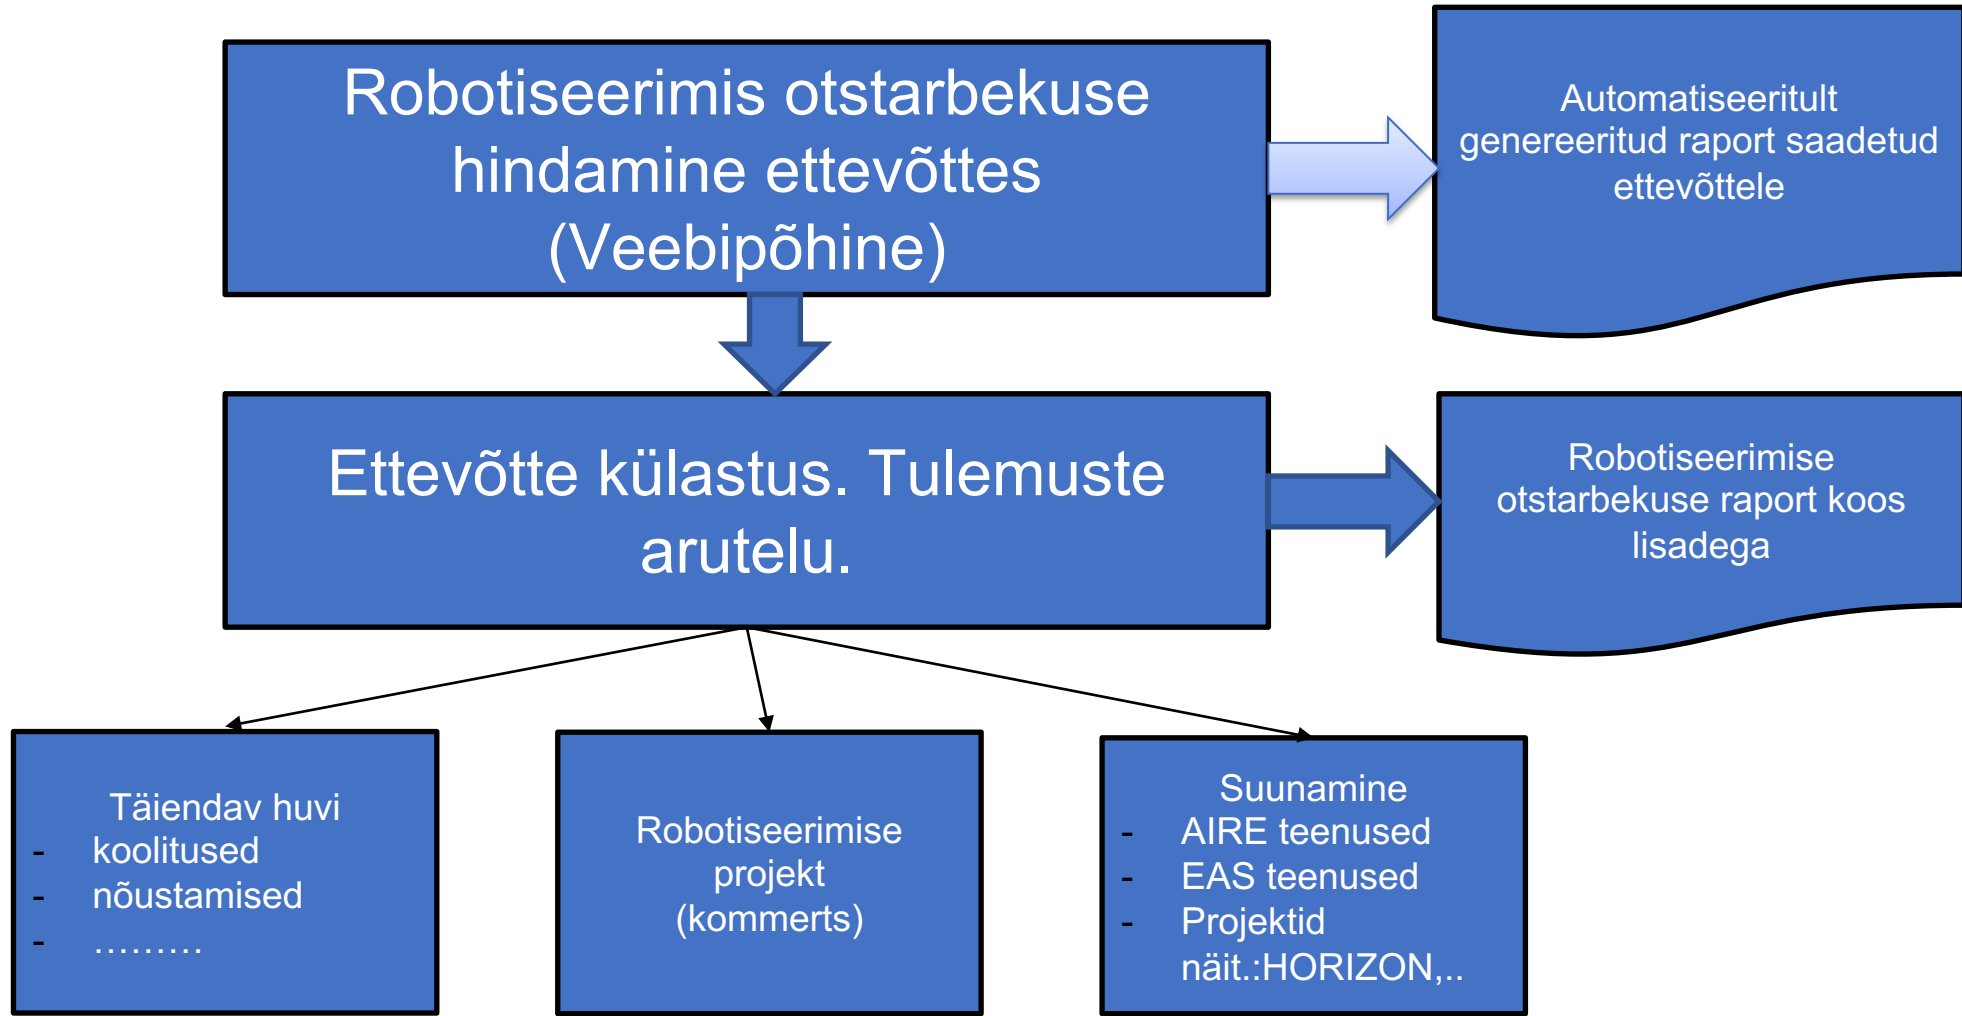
Robotiseerimis otstarbekuse hindamine ettevõttes (Veebipõhine)

Automatiseeritult genereeritud raport saadetud ettevõttele

Ettevõtte külastus. Tulemuste arutelu.

Robotiseerimise otstarbekuse raport koos lisadega

Täiendav huvi
- koolitused
- nõustamised
- .........

Robotiseerimise projekt (kommerts)

Suunamine
- AIRE teenused
- EAS teenused
- Projektid näit.:HORIZON,..